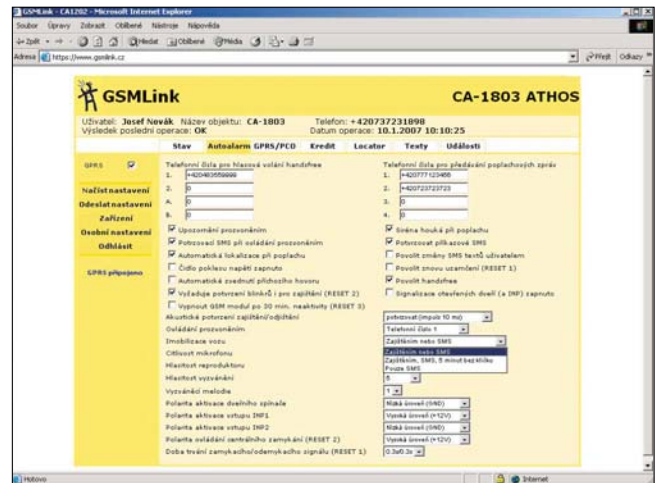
GSMLink - CA1202 - Microsoft Internet Explorer

Soubor Úpravy Zobrazit Oblíbené Nástroje Nápověda

Zpět Hledat Oblíbené Média

Adresa https://www.gsmlink.cz

Přejít Odkazy

GSMLink

CA-1803 ATHOS

Uživatel: Josef Novák Název objektu: CA-1803 Telefon: +420737231898
Výsledek poslední operace: OK Datum operace: 10.1.2007 10:10:25

Stav Autoalarm GPRS/PCO Kredit Locator Texty Události

GPRS

Načíst nastavení
Odeslat nastavení
Zařízení
Osobní nastavení
Odhlásit

GPRS připojeno

Telefonní čísla pro hlasová volání handsfree
1. +420463559999
2. 0
3. 0
4. 0
5. 0

Telefonní čísla pro předávání poplachových zpráv
1. +420777123456
2. +420723723723
3. 0
4. 0

Upozornění prozvoněním
Potvrzovat SMS při ovládání prozvoněním
Automatická lokalizace při poplachu
Čidlo poklesu napětí zapnuto
Automatická zvednutí příchozího hovoru
Vyžaduje potvrzení blinkrů i pro zajištění (RESET 2)
Vypnout GSM modul po 30 min. neaktivity (RESET 3)

Siréna houká při poplachu
Potvrzovat příkazové SMS
Povolit změny SMS textů uživatelem
Povolit znovu uzamčení (RESET 1)
Povolit handsfree
Signalizace otevřených dveří (a INP) zapnuto

Akustické potvrzení zajištění/odjištění potvrzovat (impulz 10 ms)
Ovládání prozvoněním Telefonní číslo 1
Imobilizace vozu Zajištěním nebo SMS
Citlivost mikrofonu Zajištěním nebo SMS
Hlasitost reproduktoru Zajištěním, SMS, 5 minut bez klíčku
Hlasitost vyzvánění Pouze SMS
Vyzváněcí melodie 1
Polarita aktivace dveřního spínače Nízká úroveň (GND)
Polarita aktivace vstupu INP1 Vysoká úroveň (+12V)
Polarita aktivace vstupu INP2 Nízká úroveň (GND)
Polarita ovládání centrálního zamykání (RESET 2) Vysoká úroveň (+12V)
Doba trvání zamykacího/odemykacího signálu (RESET 1) 0.3s/0.3s

Hotovo Internet